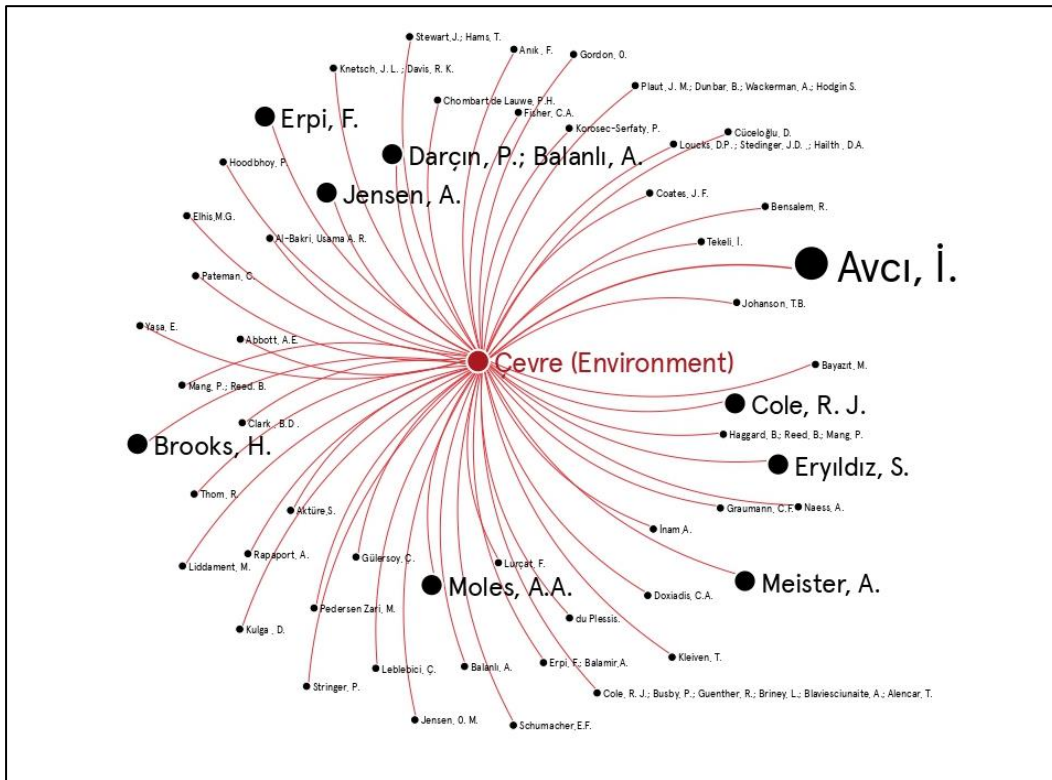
Stewart, J.; Hams, T.
Anık, F.
Gordon, O.
Knetsch, J. L. ; Davis, R. K.
Plaut, J. M.; Dunbar, B.; Wackerman, A.; Hodgin S.
Chombart de Lauwe, P.H.
Fisher, C.A.
Erpi, F.
Korosec-Serfaty, P.
Cüceloğlu, D.
Darçın, P.; Balanlı, A.
Loucks, D.P. ; Stedinger, J.D. ; Hailth, D.A.
Hoodbhoy, P.
Jensen, A.
Coates, J. F.
Elhis,M.G.
Bensalem, R.
Al-Bakri, Usama A. R.
Tekeli, İ.
Avcı, İ.
Pateman, C.
Johanson, T.B.
Yaşa, E.
Abbott, A.E.
Cevre (Environment)
Bayazıt, M.
Mang, P.; Reed, B.
Cole, R. J.
Clark , B.D.
Haggard, B.; Reed, B.; Mang, P.
Brooks, H.
Eryıldız, S.
Thom, R.
Aktüre S.
Graumann, C.F.
Naess, A.
İnam A.
Liddament, M.
Rapaport, A.
Gülersoy, Ç.
Lurçat, F.
Moles, A.A.
Meister, A.
Doxiadis, C.A.
Pedersen Zari, M.
du Plessis.
Kulga , D.
Kleiven, T.
Leblebici, Ç.
Balanlı, A.
Erpi, F.; Balamir,A.
Stringer, P.
Cole, R. J.; Busby, P.; Guenther, R.; Briney, L.; Blaviesciunaite, A.; Alencar, T.
Jensen, O. M.
Schumacher,E.F.